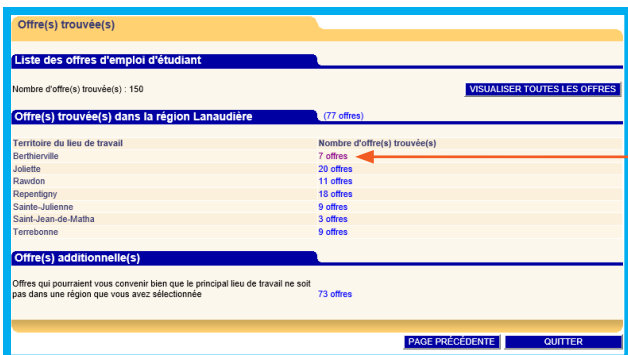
Offre(s) trouvée(s)

Liste des offres d'emploi d'étudiant

Nombre d'offre(s) trouvée(s) : 150

VISUALISER TOUTES LES OFFRES

Offre(s) trouvée(s) dans la région Lanaudière

(77 offres)

| Territoire du lieu de travail | Nombre d'offre(s) trouvée(s) |
|---|---|
| Berthierville | 7 offres |
| Joliette | 20 offres |
| Rawdon | 11 offres |
| Repentigny | 18 offres |
| Sainte-Julienne | 9 offres |
| Saint-Jean-de-Matha | 3 offres |
| Terrebonne | 9 offres |

Offre(s) additionnelle(s)

Offres qui pourraient vous convenir bien que le principal lieu de travail ne soit pas dans une région que vous avez sélectionnée

73 offres

PAGE PRÉCÉDENTE

QUITTER